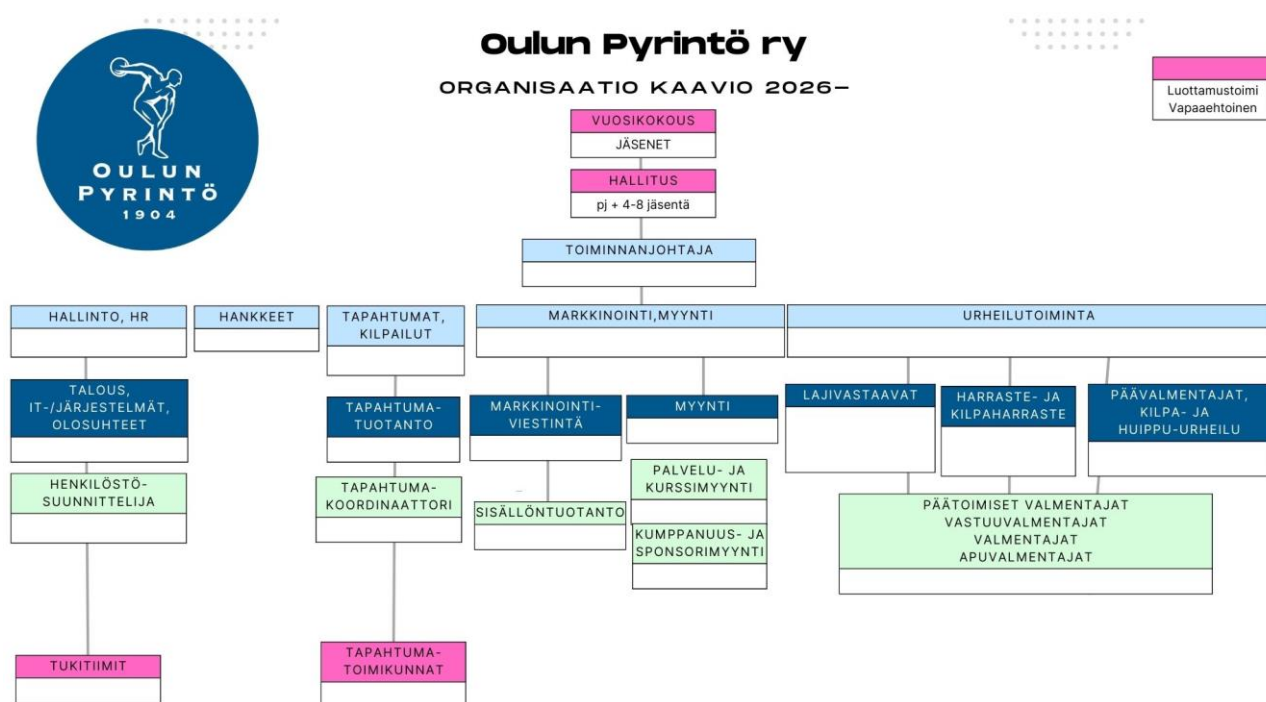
Oulun Pyrintö ry

ORGANISAATIO KAAVIO 2026–

Luottamustoimi
Vapaaehtoinen

OULUN PYRINTÖ 1904

VUOSIKOKOUS
JÄSENET

HALLITUS
pj + 4-8 jäsentä

TOIMINNANJOHTAJA

HALLINTO, HR

HANKKEET

TAPAHTUMAT, KILPAILUT

MARKKINOINTI,MYYNTI

URHEILUTOIMINTA

TALOUS, IT-/JÄRJESTELMÄT, OLOSUHTEET

HENKILÖSTÖ-SUUNNITTELIJA

TUKITIIMIT

TAPAHTUMA-TUOTANTO

TAPAHTUMA-KOORDINAATTORI

TAPAHTUMA-TOIMIKUNNAT

MARKKINOINTI-VIESTINTÄ

SISÄLLÖNTUOTANTO

MYYNTI

PALVELU- JA KURSSIMYYNTI

KUMPPANUUS- JA SPONSORIMYYNTI

LAJIVASTAAVAT

HARRASTE- JA KILPAHARRASTE

PÄÄVALMENTAJAT, KILPA- JA HUIPPU-URHEILU

PÄÄTOIMISET VALMENTAJAT
VASTUUVALMENTAJAT
VALMENTAJAT
APUVALMENTAJAT